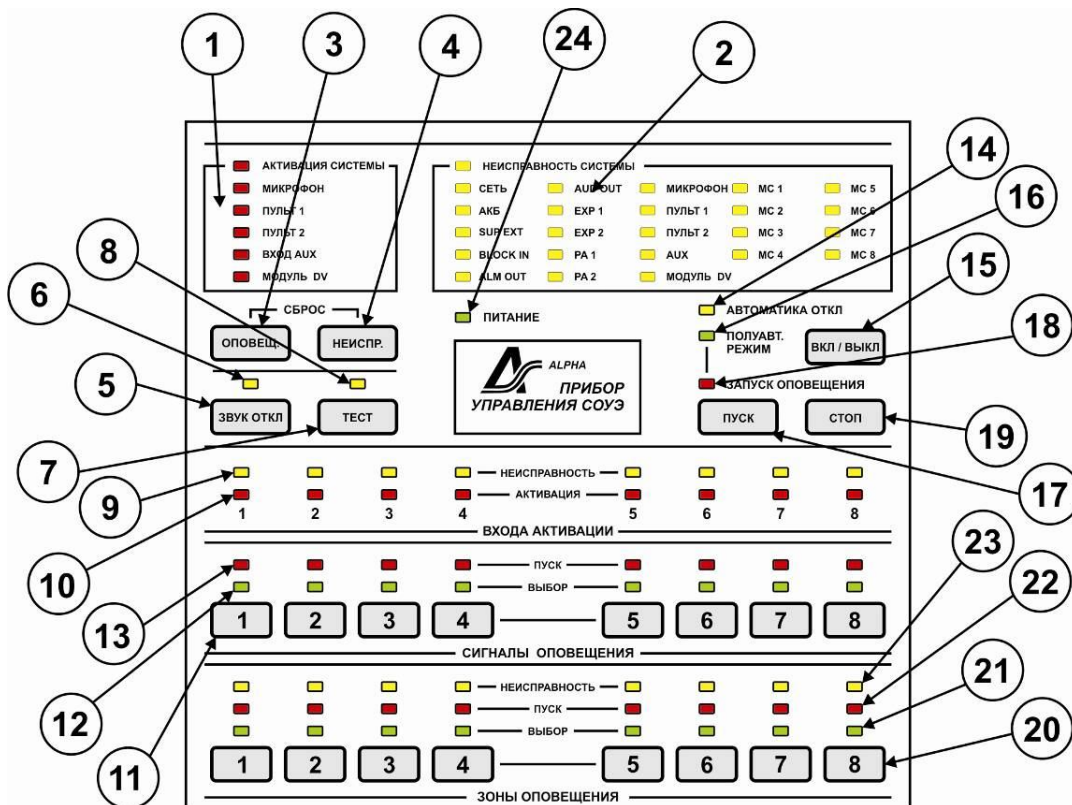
1 3 4 24 2

АКТИВАЦИЯ СИСТЕМЫ
МИКРОФОН
ПУЛЬТ 1
ПУЛЬТ 2
ВХОД AUX
МОДУЛЬ DV

НЕИСПРАВНОСТЬ СИСТЕМЫ
СЕТЬ
АКБ
SUP EXT
BLOCK IN
ALM OUT
AUD OUT
EXP 1
EXP 2
PA 1
PA 2
МИКРОФОН
ПУЛЬТ 1
ПУЛЬТ 2
AUX
МОДУЛЬ DV
MC 1
MC 2
MC 3
MC 4
MC 5
MC 6
MC 7
MC 8

14 16 8 15 6 18 5 7 9 17 10 23 22 13 12 21 20 11

СБРОС
ОПОВЕЩ.
НЕИСПР.
ПИТАНИЕ
АВТОМАТИКА ОТКЛ
ПОЛУАВТ. РЕЖИМ
ВКЛ / ВЫКЛ
ЗАПУСК ОПОВЕЩЕНИЯ

ALPHA
ПРИБОР
УПРАВЛЕНИЯ СОУЭ

ЗВУК ОТКЛ
ТЕСТ
ПУСК
СТОП

НЕИСПРАВНОСТЬ
АКТИВАЦИЯ
1 2 3 4 5 6 7 8
ВХОДА АКТИВАЦИИ

ПУСК
ВЫБОР
1 2 3 4 5 6 7 8
СИГНАЛЫ ОПОВЕЩЕНИЯ

НЕИСПРАВНОСТЬ
ПУСК
ВЫБОР
1 2 3 4 5 6 7 8
ЗОНЫ ОПОВЕЩЕНИЯ